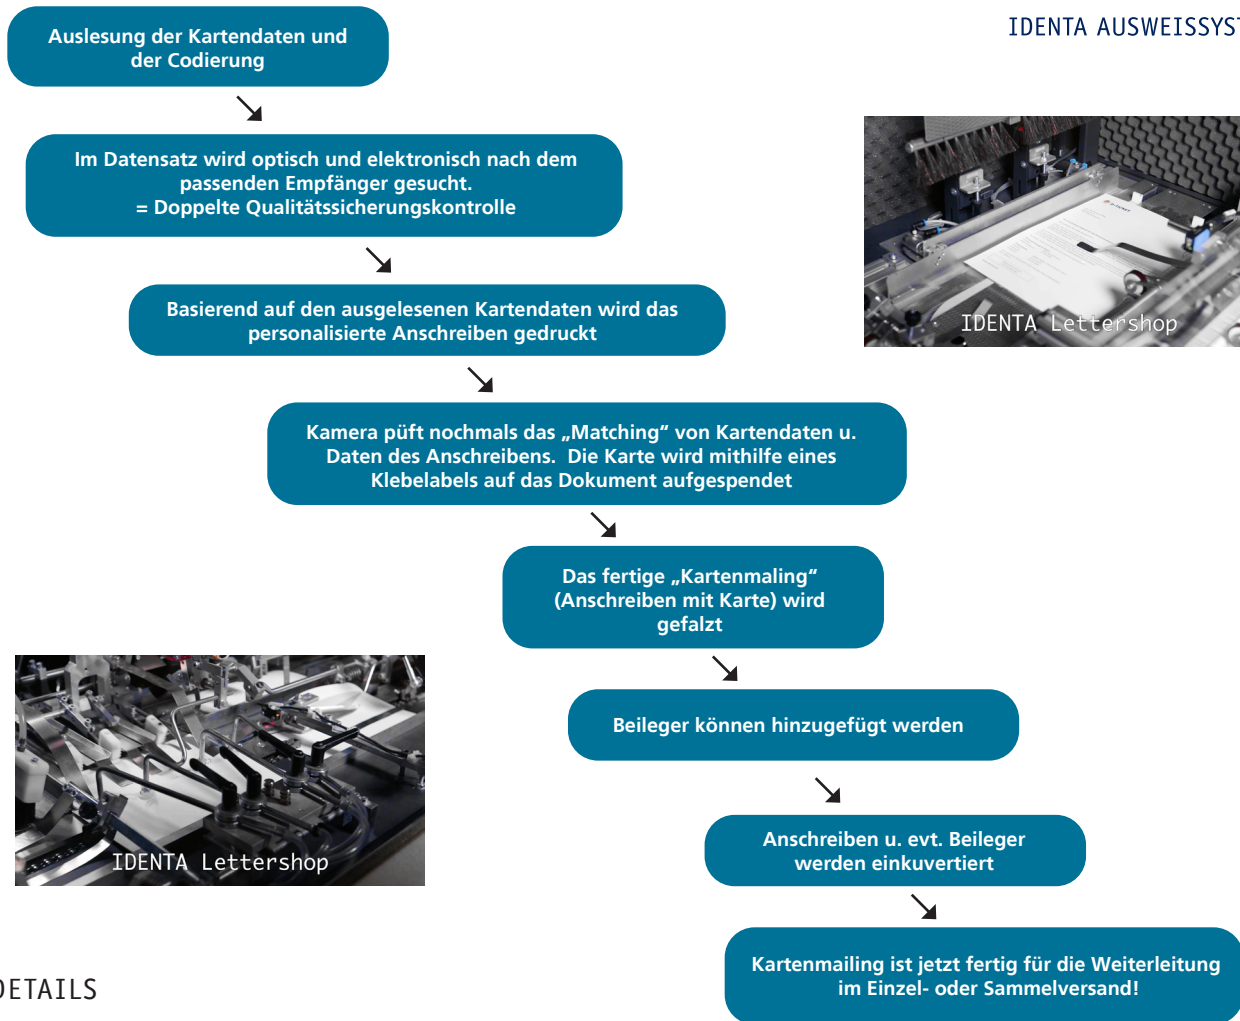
IDENTA AUSWEISSYS

Auslesung der Kartendaten und der Codierung

Im Datensatz wird optisch und elektronisch nach dem passenden Empfänger gesucht.
= Doppelte Qualitätssicherungskontrolle

IDENTA Lettershop

Basierend auf den ausgelesenen Kartendaten wird das personalisierte Anschreiben gedruckt

Kamera püft nochmals das „Matching“ von Kartendaten u. Daten des Anschreibens. Die Karte wird mithilfe eines Klebelabels auf das Dokument aufgespendet

Das fertige „Kartenmaling“ (Anschreiben mit Karte) wird gefalzt

IDENTA Lettershop

Beileger können hinzugefügt werden

Anschreiben u. evt. Beileger werden einkuvertiert

Kartenmailing ist jetzt fertig für die Weiterleitung im Einzel- oder Sammelversand!

ETAILS